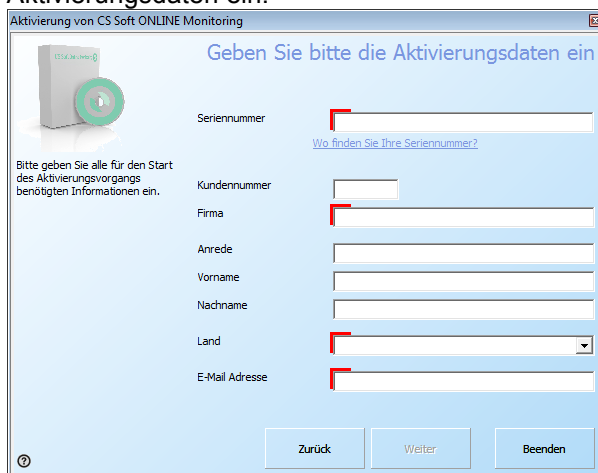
Aktivierungsdaten ein.

Aktivierung von CS Soft ONLINE Monitoring

Geben Sie bitte die Aktivierungsdaten ein

Bitte geben Sie alle für den Start des Aktivierungsvorgangs benötigten Informationen ein.

Seriennummer

Wo finden Sie Ihre Seriennummer?

Kundennummer

Firma

Anrede

Vorname

Nachname

Land

E-Mail Adresse

Zurück

Weiter

Beenden

?